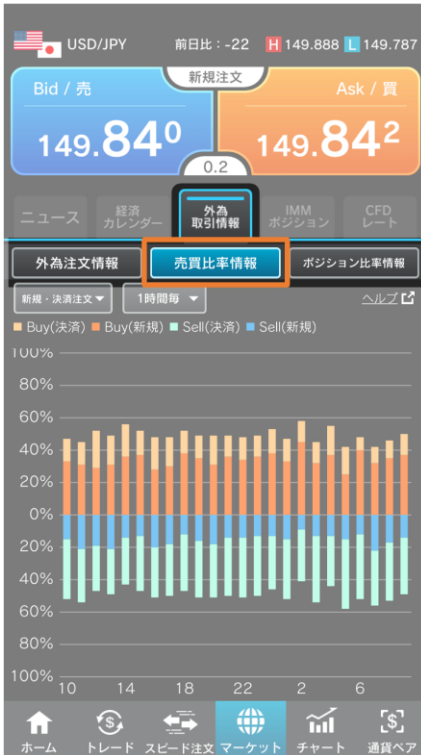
USD/JPY 前日比：-22 H 149.888 L 149.787

新規注文

Bid / 売

149.84$^0$

Ask / 買

149.84$^2$

0.2

ニュース

経済カレンダー

外為取引情報

IMMポジション

CFDレート

外為注文情報

売買比率情報

ポジション比率情報

新規・決済注文

1時間毎

ヘルプ

Buy(決済) Buy(新規) Sell(決済) Sell(新規)

100%

80%

60%

40%

20%

0%

20%

40%

60%

80%

100%

10 14 18 22 2 6

ホーム

トレード

スピード注文

マーケット

チャート

通貨ペア